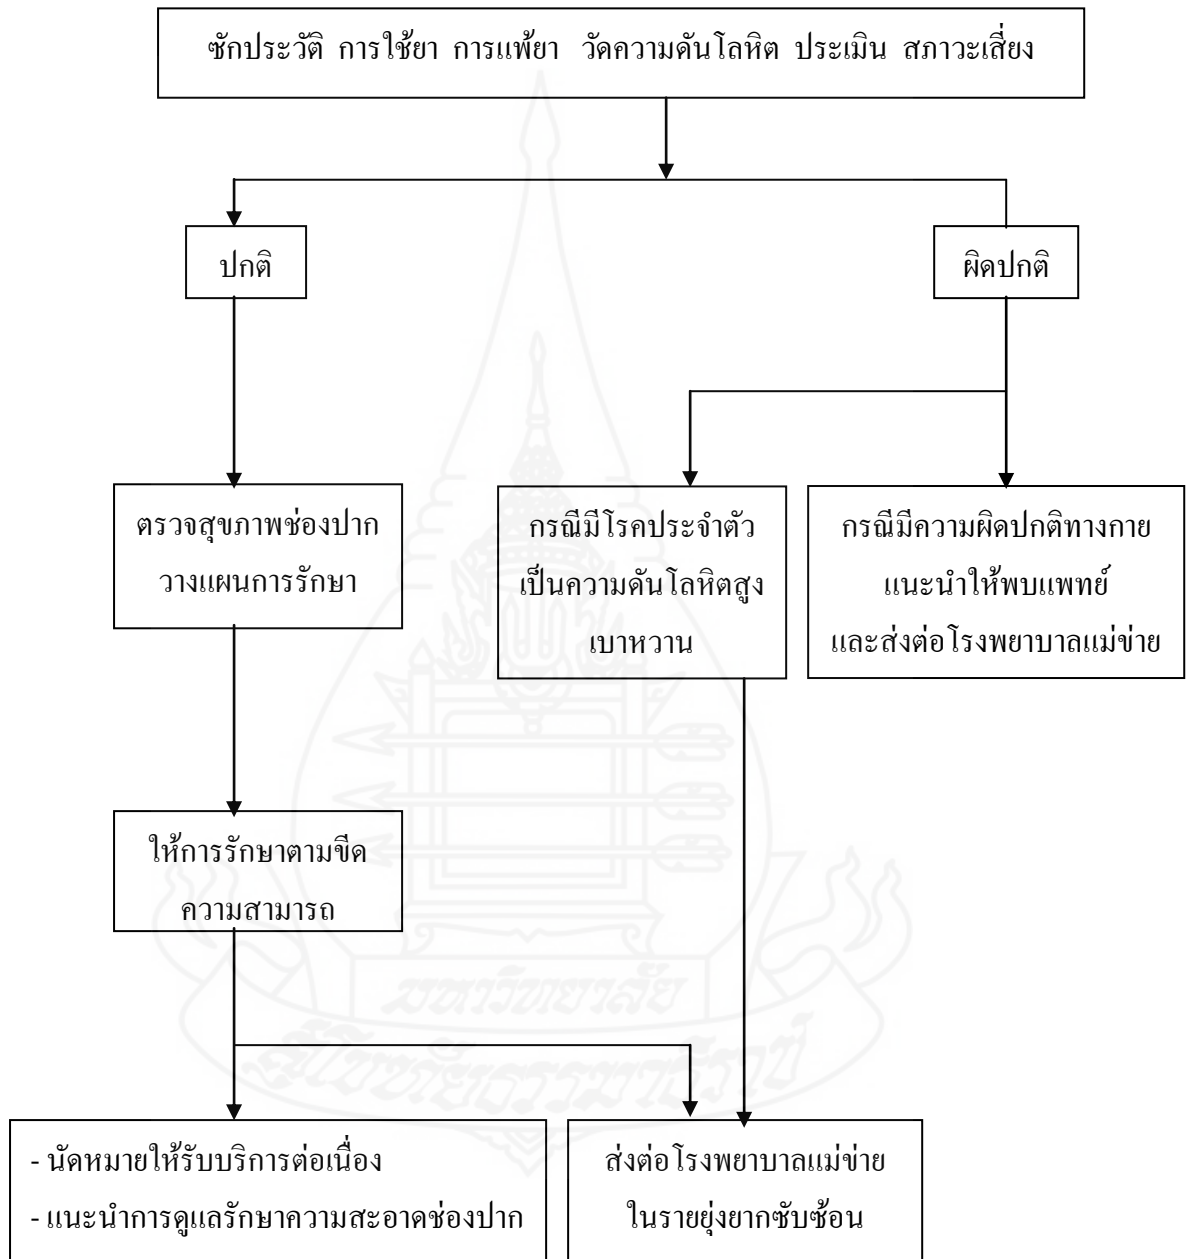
ซักประวัติ การใช้ยา การแพ้ยา วัดความดันโลหิต ประเมิน สภาวะเสี่ยง

ปกติ

ผิดปกติ

ตรวจสุขภาพช่องปาก
วางแผนการรักษา

กรณีมีโรคประจำตัว
เป็นความดันโลหิตสูง
เบาหวาน

กรณีมีความผิดปกติทางกาย
แนะนำให้พบแพทย์
และส่งต่อโรงพยาบาลแม่ข่าย

ให้การรักษาตามขีด
ความสามารถ

- นัดหมายให้รับบริการต่อเนื่อง
- แนะนำการดูแลรักษาความสะอาดช่องปาก

ส่งต่อโรงพยาบาลแม่ข่าย
ในรายยุ่งยากซับซ้อน

มหาวิทยาลัยสุโขทัยธรรมาธิราช